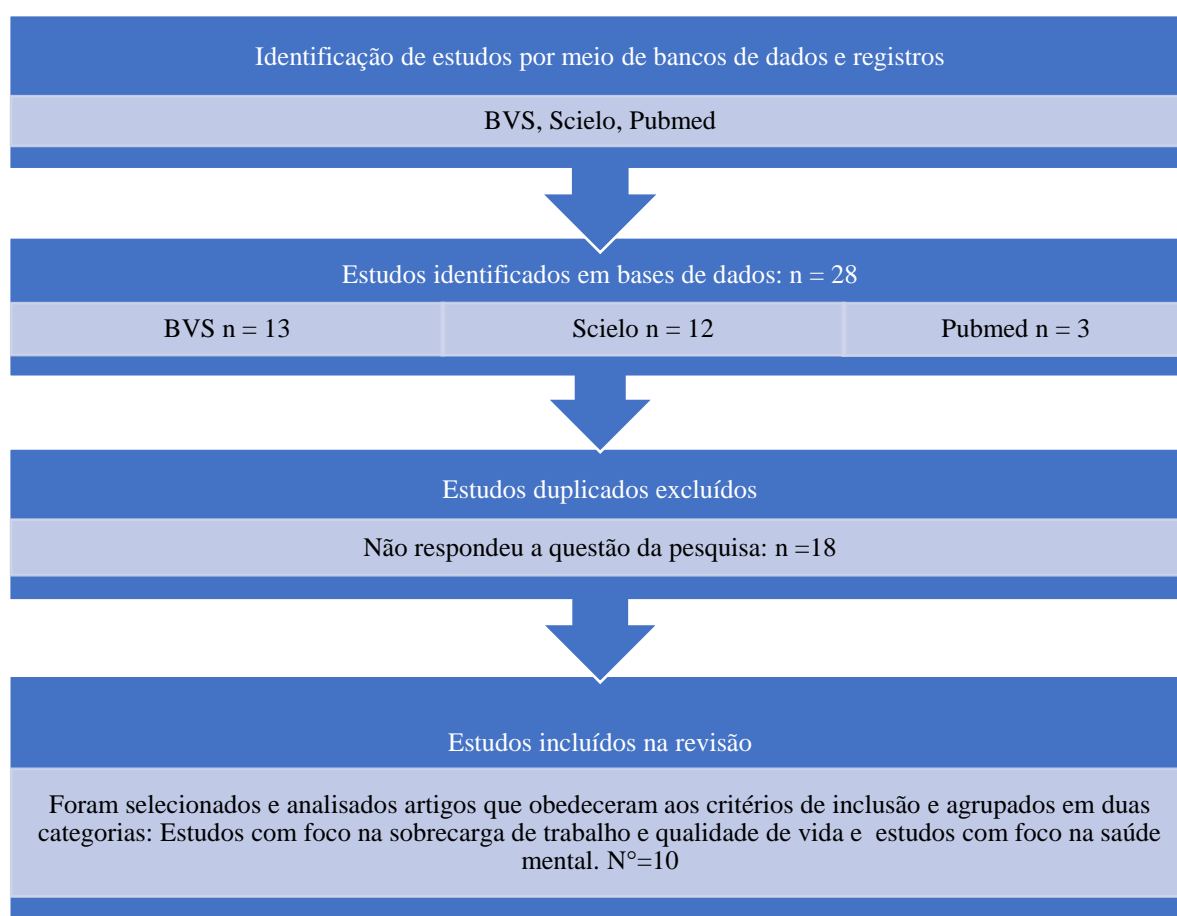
Identificação de estudos por meio de bancos de dados e registros

BVS, Scielo, Pubmed

Estudos identificados em bases de dados: n = 28

BVS n = 13

Scielo n = 12

Pubmed n = 3

Estudos duplicados excluídos

Não respondeu a questão da pesquisa: n =18

Estudos incluídos na revisão

Foram selecionados e analisados artigos que obedeceram aos critérios de inclusão e agrupados em duas categorias: Estudos com foco na sobrecarga de trabalho e qualidade de vida e estudos com foco na saúde mental. N°=10